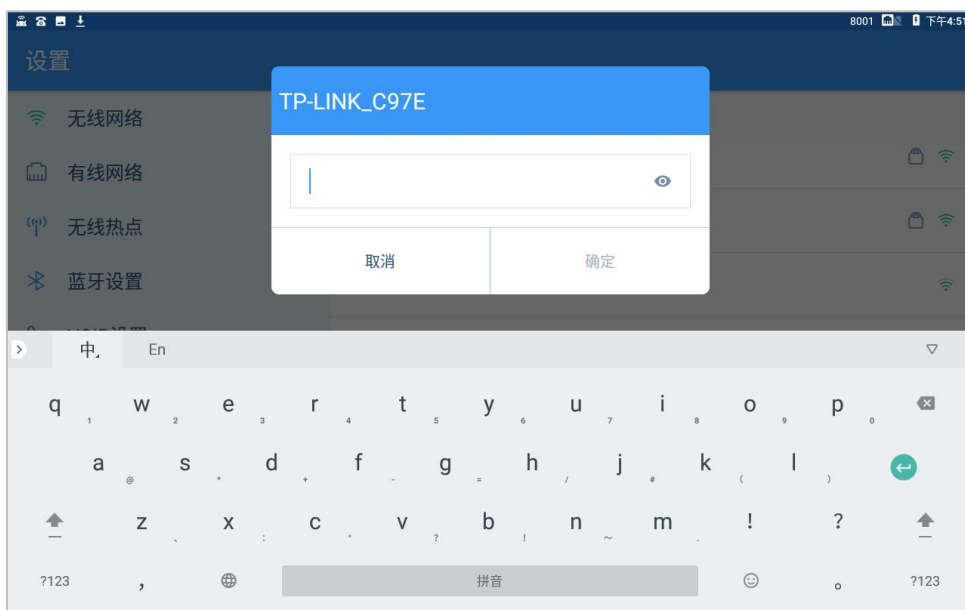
8001 下午4:51

设置

无线网络

有线网络

无线热点

蓝牙设置

TP-LINK_C97E

取消

确定

中, En

q 1 w 2 e 3 r 4 t 5 y 6 u 7 i 8 o 9 p 0

a @ s * d + f - g = h / j # k ( l )

z \ x : c " v ? b ! n ~ m . ! ?

?123 , 拼音 。 ?123